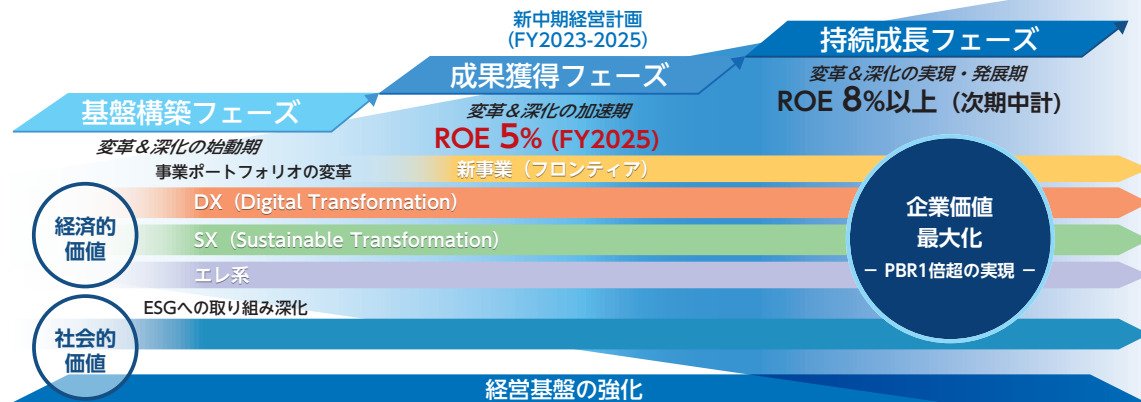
新中期経営計画
(FY2023-2025)

基盤構築フェーズ
変革＆深化の始動期

成果獲得フェーズ
変革＆深化の加速期
ROE 5% (FY2025)

持続成長フェーズ
変革＆深化の実現・発展期
ROE 8%以上（次期中計）

事業ポートフォリオの変革
新事業（フロンティア）

経済的価値
DX（Digital Transformation）
SX（Sustainable Transformation）
エレ系

ESGへの取り組み深化
社会的価値

企業価値最大化
ー PBR1倍超の実現 ー

経営基盤の強化